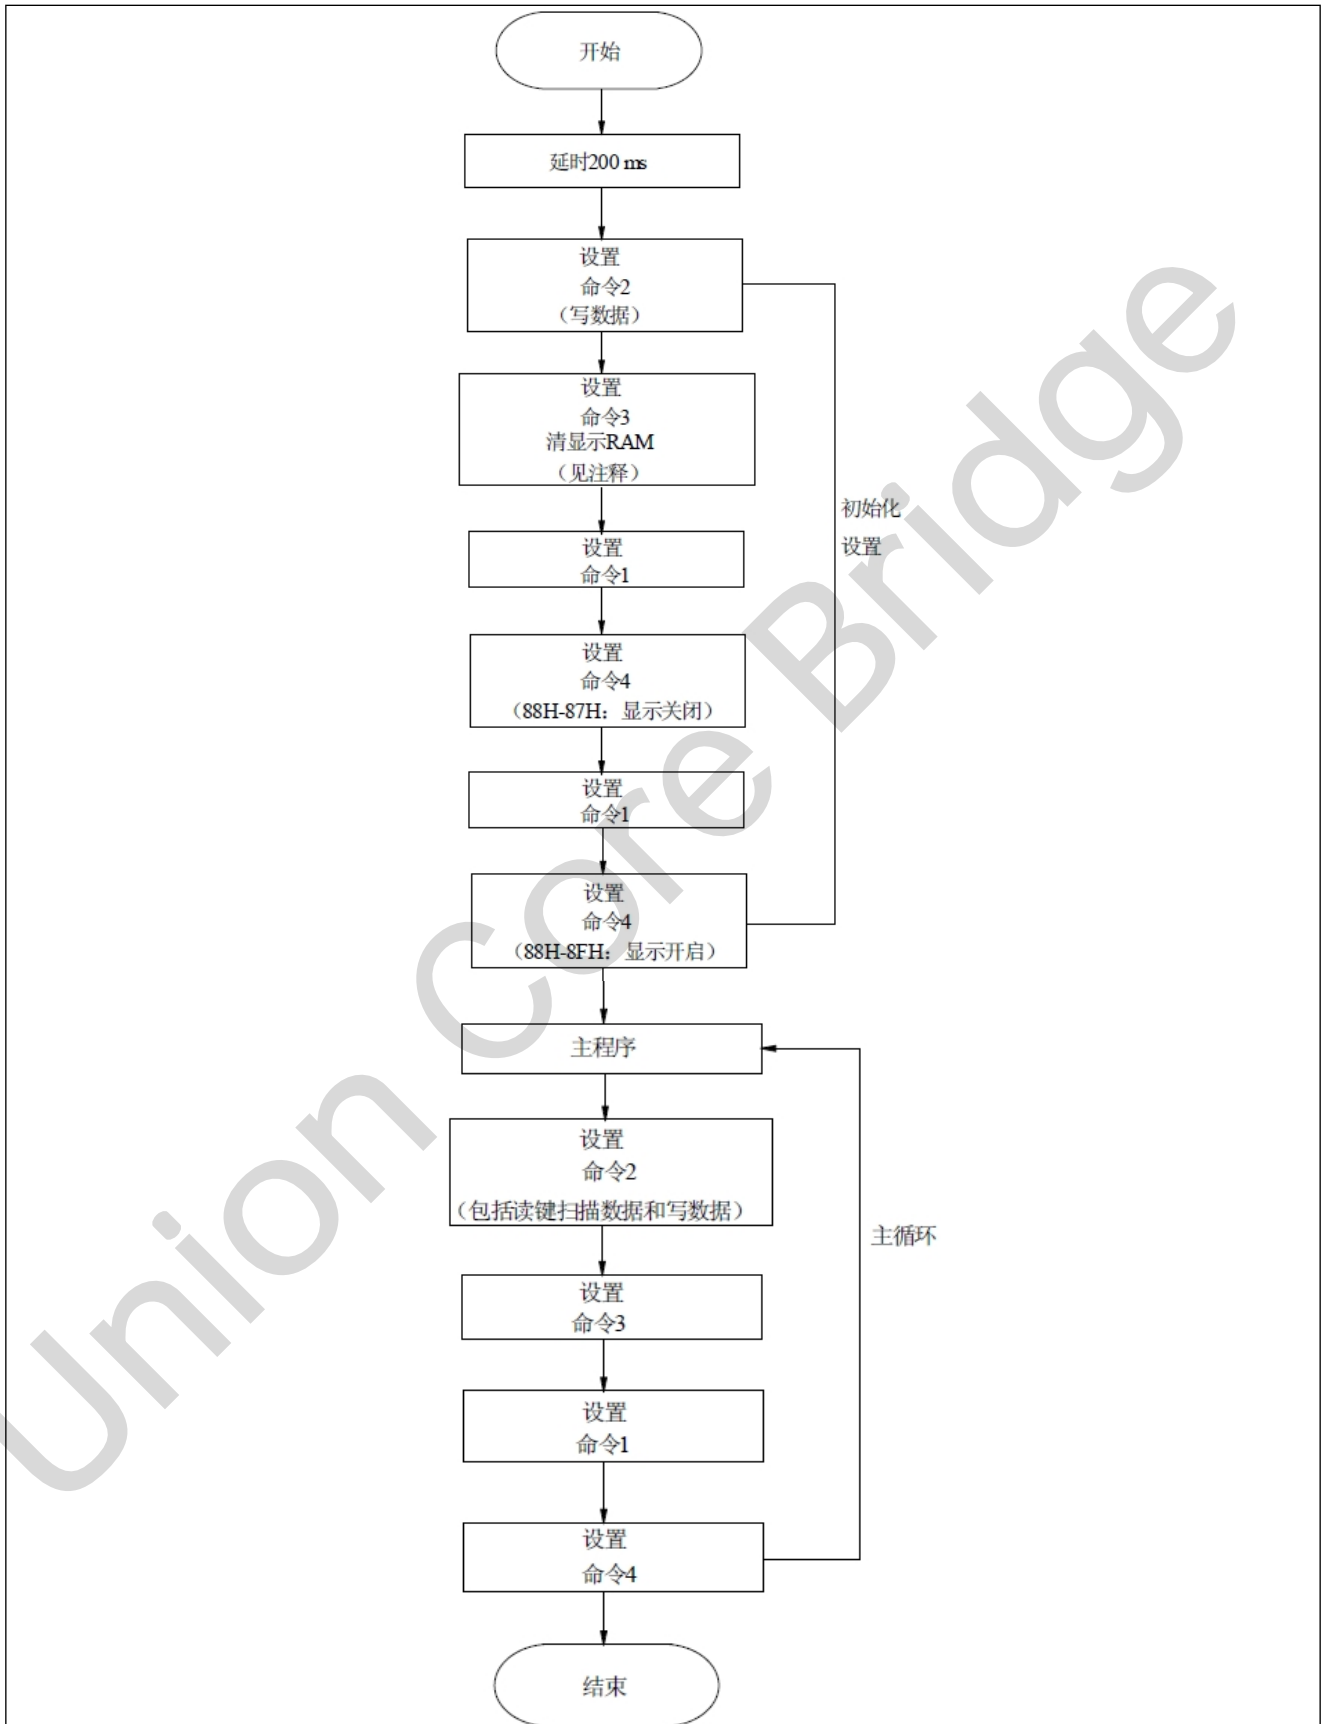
开始

延时200 ms

设置
命令2
（写数据）

设置
命令3
清显示RAM
（见注释）

设置
命令1

设置
命令4
（88H-87H：显示关闭）

设置
命令1

设置
命令4
（88H-8FH：显示开启）

初始化
设置

主程序

设置
命令2
（包括读键扫描数据和写数据）

设置
命令3

设置
命令1

设置
命令4

主循环

结束

Union Core Bridge